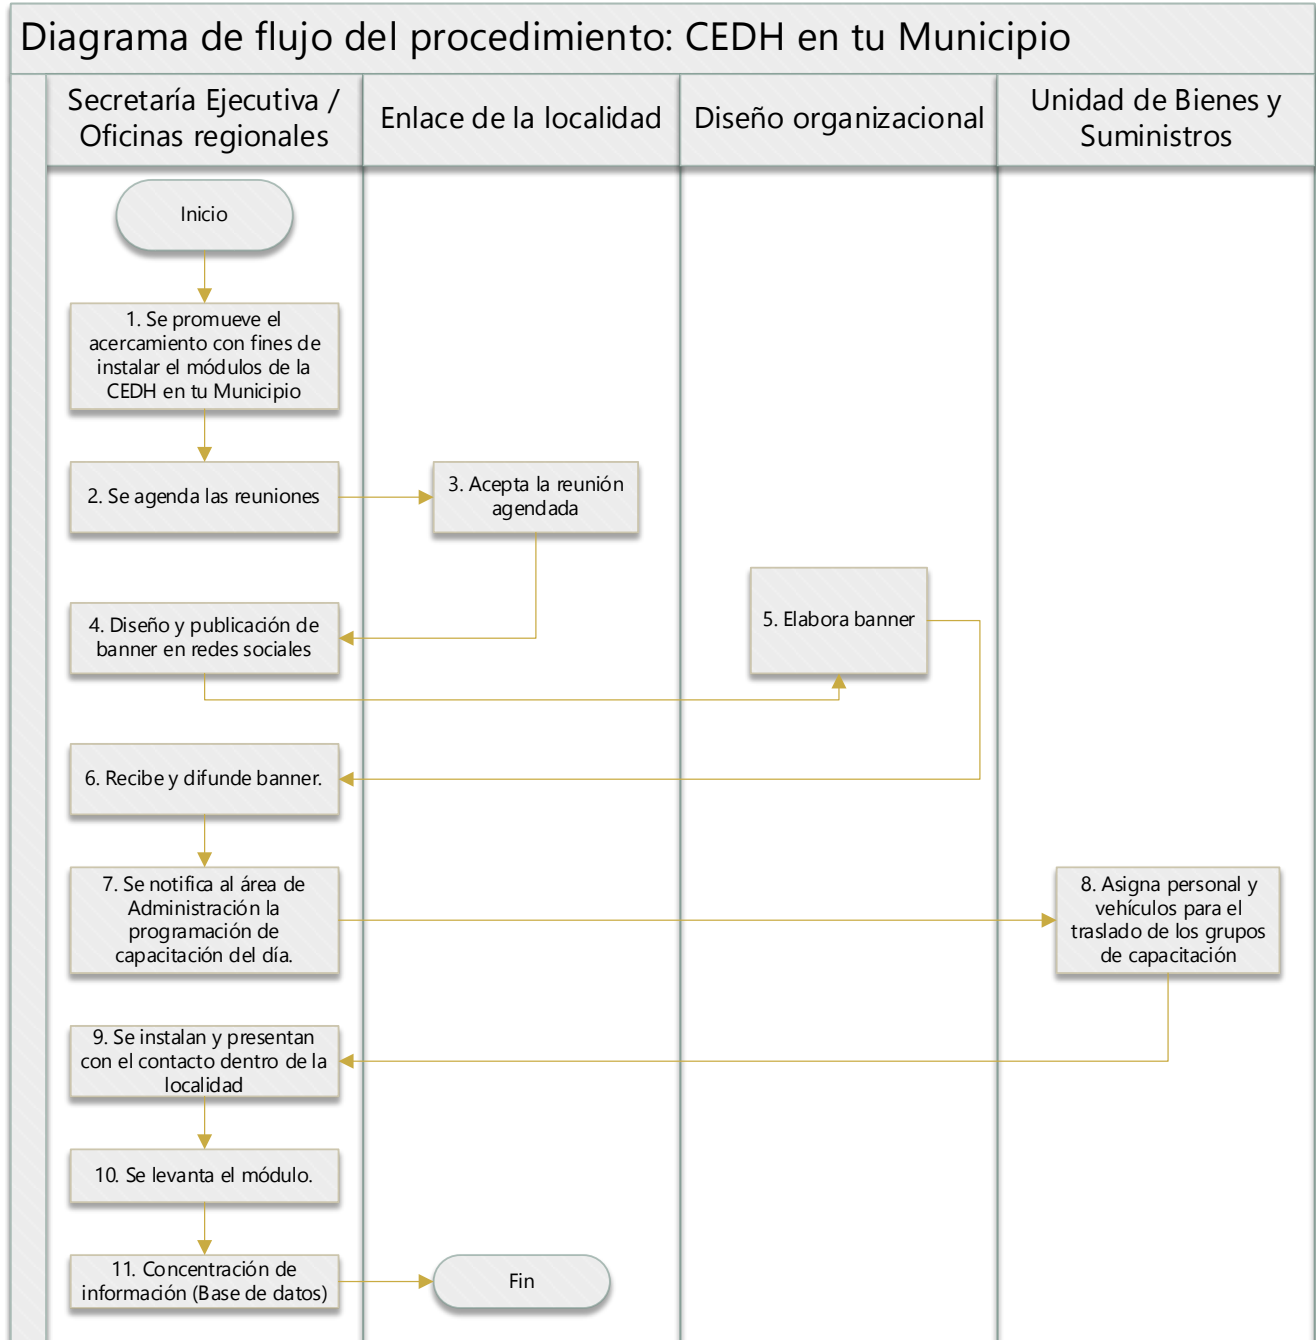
Diagrama de flujo del procedimiento: CEDH en tu Municipio

Secretaría Ejecutiva / Oficinas regionales

Enlace de la localidad

Diseño organizacional

Unidad de Bienes y Suministros

Inicio

1. Se promueve el acercamiento con fines de instalar el módulos de la CEDH en tu Municipio

2. Se agenda las reuniones

3. Acepta la reunión agendada

4. Diseño y publicación de banner en redes sociales

5. Elabora banner

6. Recibe y difunde banner.

7. Se notifica al área de Administración la programación de capacitación del día.

8. Asigna personal y vehículos para el traslado de los grupos de capacitación

9. Se instalan y presentan con el contacto dentro de la localidad

10. Se levanta el módulo.

11. Concentración de información (Base de datos)

Fin